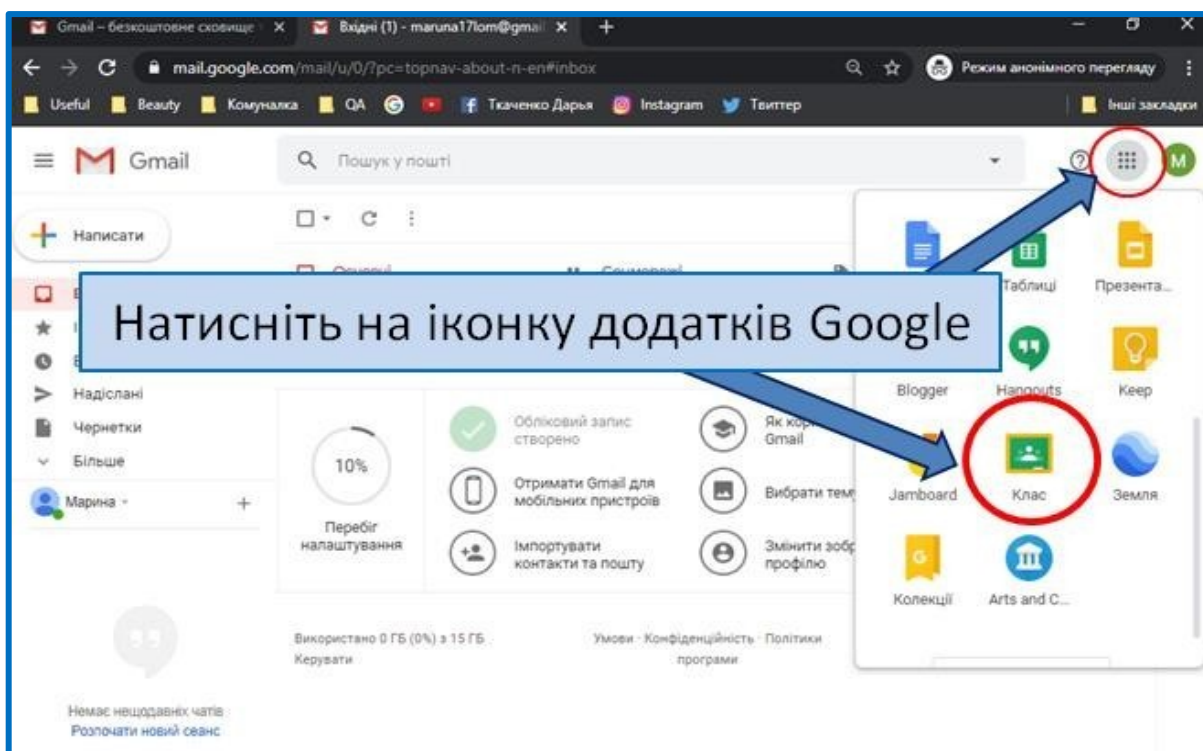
Gmail – безкоштовне сховище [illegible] ×
Вхідні (1) - maruna17lom@gmai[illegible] ×
+
mail.google.com/mail/u/0/?pc=topnav-about-n-en#inbox
Режим анонімного перегляду
Useful Beauty Комуналка QA Ткаченко Дарья Instagram Твиттер
Інші закладки
Gmail
Пошук у пошті
M
Написати
Надіслані
Чернетки
Більше
Марина
+
Немає нещодавніх чатів
Розпочати новий сеанс
Натисніть на іконку додатків Google
10%
Перебіг налаштування
Обліковий запис створено
Отримати Gmail для мобільних пристроїв
Імпортувати контакти та пошту
Як кор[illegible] Gmail
Вибрати тем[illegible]
Змінити зоб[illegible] профілю
Використано 0 ГБ (0%) з 15 ГБ
Керувати
Умови · Конфіденційність · Політики програми
Таблиці
Презента...
Blogger
Hangouts
Keep
Jamboard
Клас
Земля
Колекції
Arts and C...